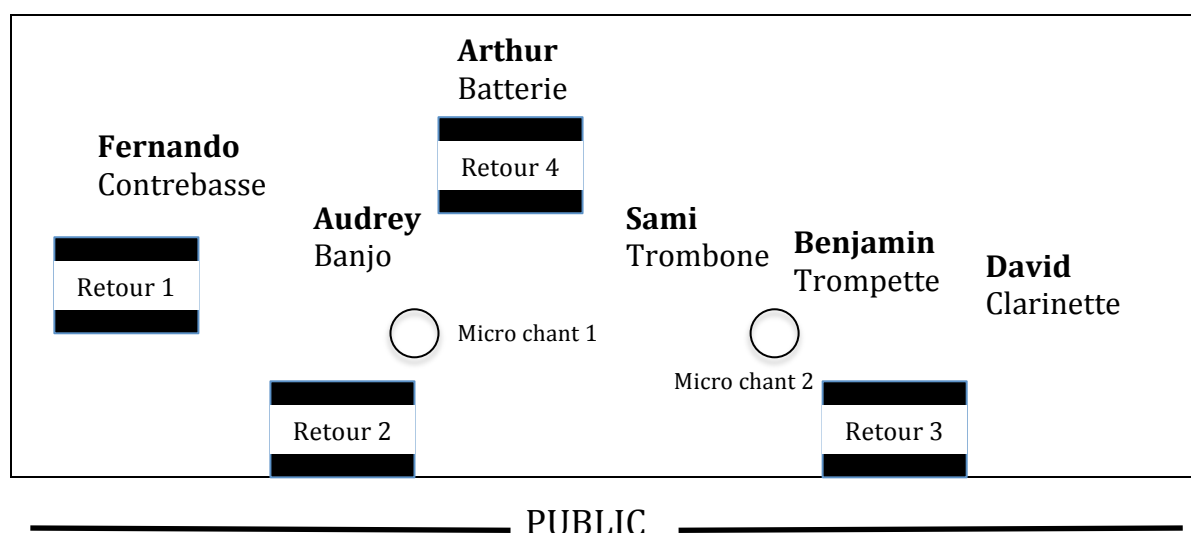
**Arthur**
Batterie

Retour 4

**Fernando**
Contrebasse

Retour 1

**Audrey**
Banjo

**Sami**
Trombone

**Benjamin**
Trompette

**David**
Clarinette

Micro chant 1

Micro chant 2

Retour 2

Retour 3

PUBLIC